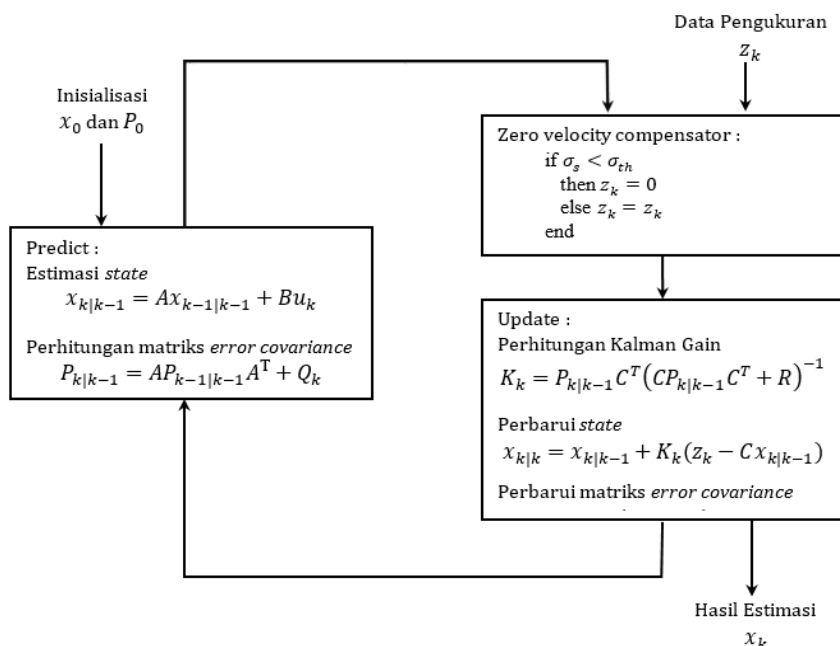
Data Pengukuran
$z_k$

Inisialisasi
$x_0$ dan $P_0$

Zero velocity compensator :
if $\sigma_s < \sigma_{th}$
then $z_k = 0$
else $z_k = z_k$
end

Predict :
Estimasi *state*
$x_{k|k-1} = Ax_{k-1|k-1} + Bu_k$

Perhitungan matriks *error covariance*
$P_{k|k-1} = AP_{k-1|k-1}A^{\mathrm{T}} + Q_k$

Update :
Perhitungan Kalman Gain
$K_k = P_{k|k-1}C^T\left(CP_{k|k-1}C^T + R\right)^{-1}$

Perbarui *state*
$x_{k|k} = x_{k|k-1} + K_k(z_k - Cx_{k|k-1})$

Perbarui matriks *error covariance*
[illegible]

Hasil Estimasi
$x_k$